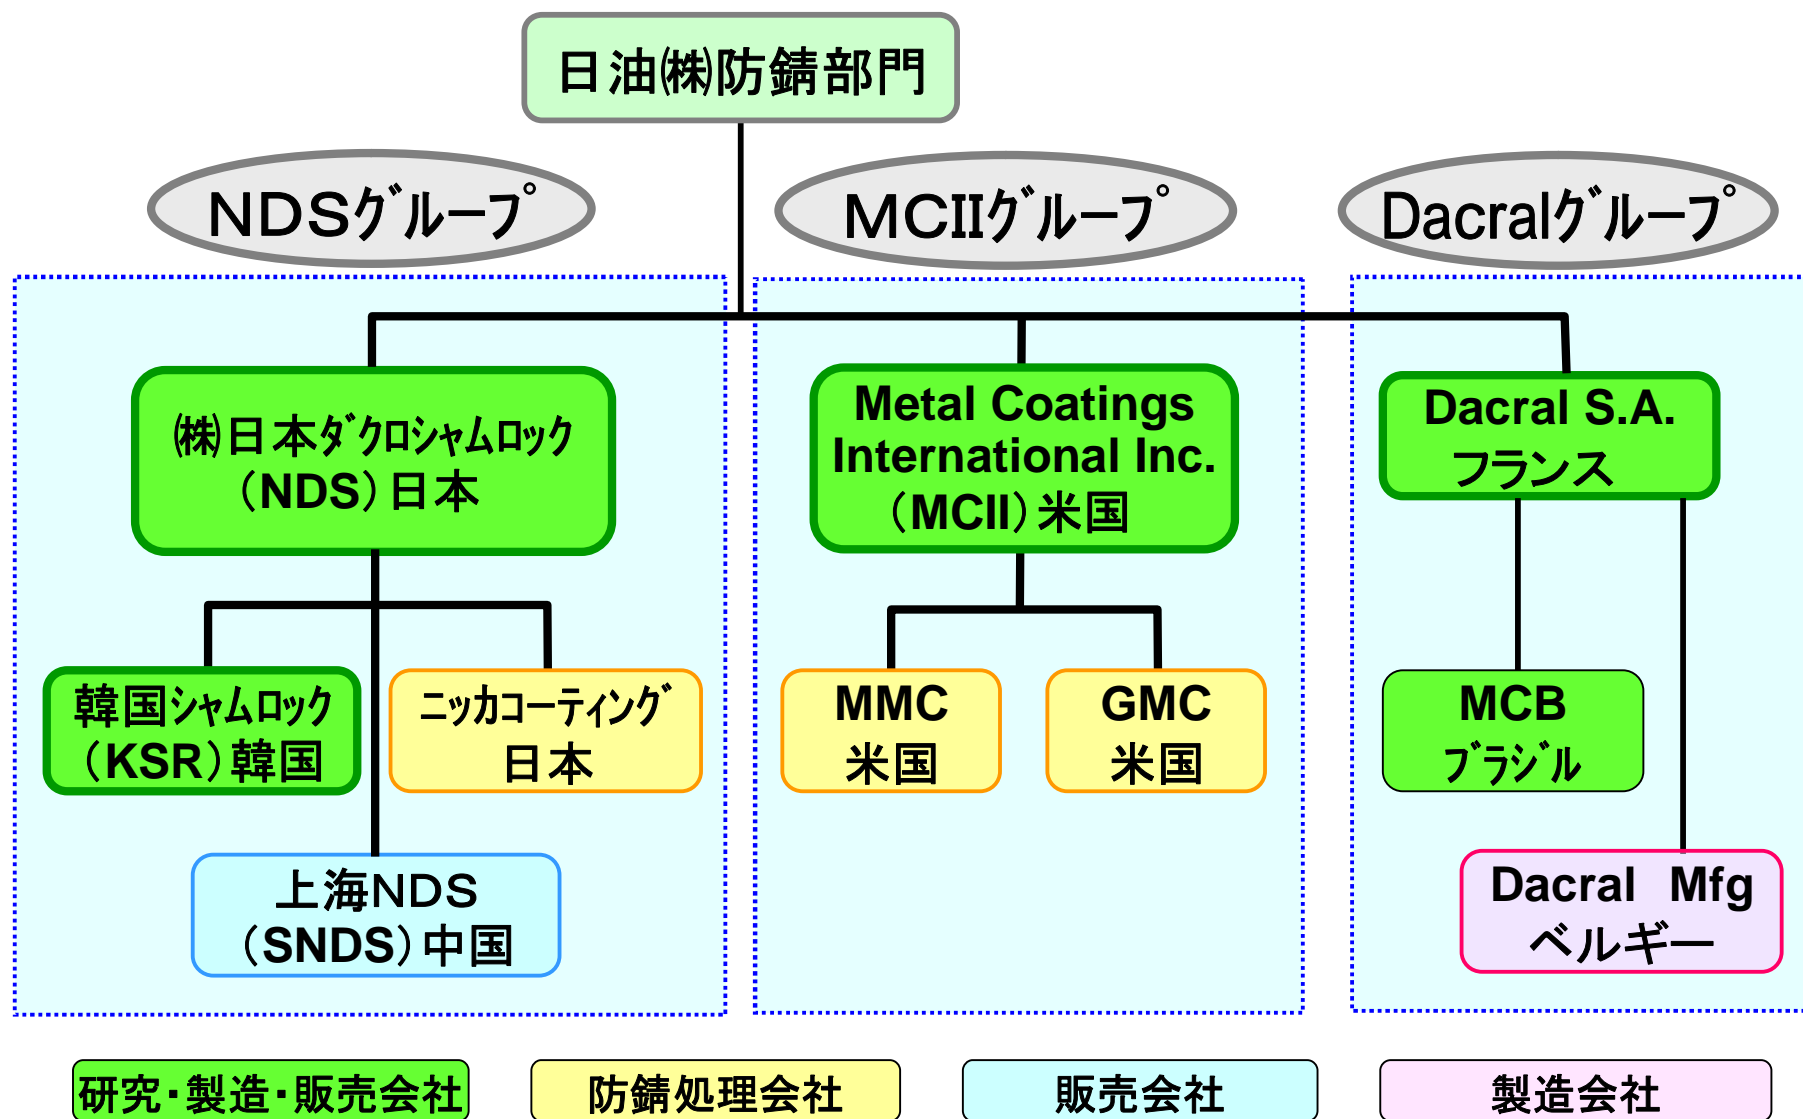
日油㈱防錆部門

NDSｸﾞﾙｰﾌﾟ

MCIIｸﾞﾙｰﾌﾟ

Dacralｸﾞﾙｰﾌﾟ

㈱日本ﾀﾞｸﾛｼｬﾑﾛｯｸ（NDS）日本

Metal Coatings International Inc.（MCII）米国

Dacral S.A. フランス

韓国ｼｬﾑﾛｯｸ（KSR）韓国

ﾆｯｶｺｰﾃｨﾝｸﾞ 日本

MMC 米国

GMC 米国

MCB ﾌﾞﾗｼﾞﾙ

上海NDS（SNDS）中国

Dacral Mfg ベルギー

研究・製造・販売会社

防錆処理会社

販売会社

製造会社